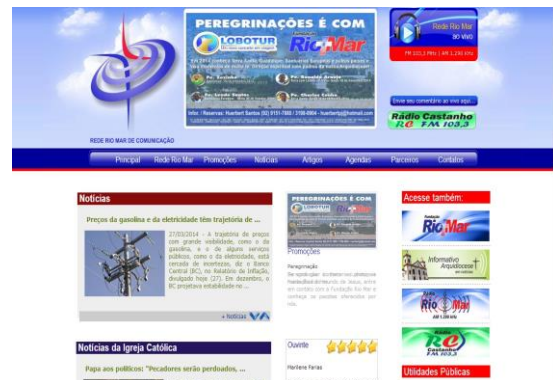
PEREGRINAÇÕES É COM

LOBOTUR

Rio Mar

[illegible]

Pe. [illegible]

Pe. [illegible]

Pe. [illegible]

Pe. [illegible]

Info.: Reservas: Huerbert Santos (92) 9131-7866 / 3198-0904 - huerbertx@hotmail.com

Rede Rio Mar

ao vivo

FM 103,3 | FM 98,3 | AM 1.290 KHz

Envie seu comentário ao vivo aqui...

Rádio Castanho

FM 103,3

REDE RIO MAR DE COMUNICAÇÃO

Principal | Rede Rio Mar | Promoções | Notícias | Artigos | Agendas | Parceiros | Contatos

Notícias

Preços da gasolina e da eletricidade têm trajetória de ...

27/03/2014 - A trajetória de preços com grande volatilidade, como o da gasolina, e o de alguns serviços públicos, como o da eletricidade, está cercada de incertezas, diz o Banco Central (BC), no Relatório de Inflação, divulgado hoje (27). Em dezembro, o BC projetava estabilidade no ...

+ Notícias

PEREGRINAÇÕES É COM

Promoções

Peregrinação

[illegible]

Ouvinte

Marilene Farias

Acesse também:

Rio Mar

Informativo Arquidiocese

Rio Mar

AM 1.290 khz

Castanho

FM 103,3

Utilidades Públicas

Notícias da Igreja Católica

Papa aos políticos: "Pecadores serão perdoados, ...